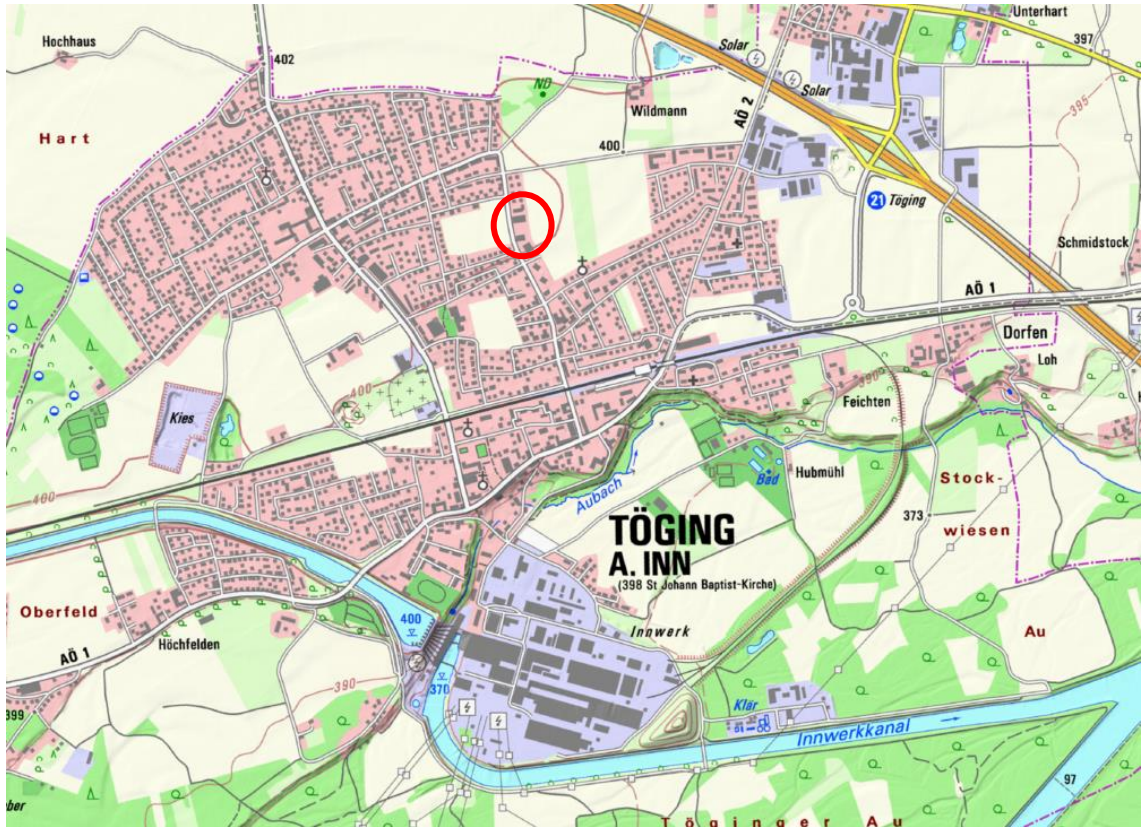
Hochhaus
402
Hart
ND
Wildmann
Solar
Solar
AÖ 2
Unterhart
397
395
400
21 Töging
Schmidstock
AÖ 1
Dorfen
Loh
Feichten
390
Kies
400
400
Aubach
Bad
Hubmühl
Stock-
wiesen
373
TÖGING
A. INN
(398 St Johann Baptist-Kirche)
Oberfeld
Höchfelden
AÖ 1
400
370
Innwerk
390
399
Klär
Innwerkkanal
97
Au
Töginger Au